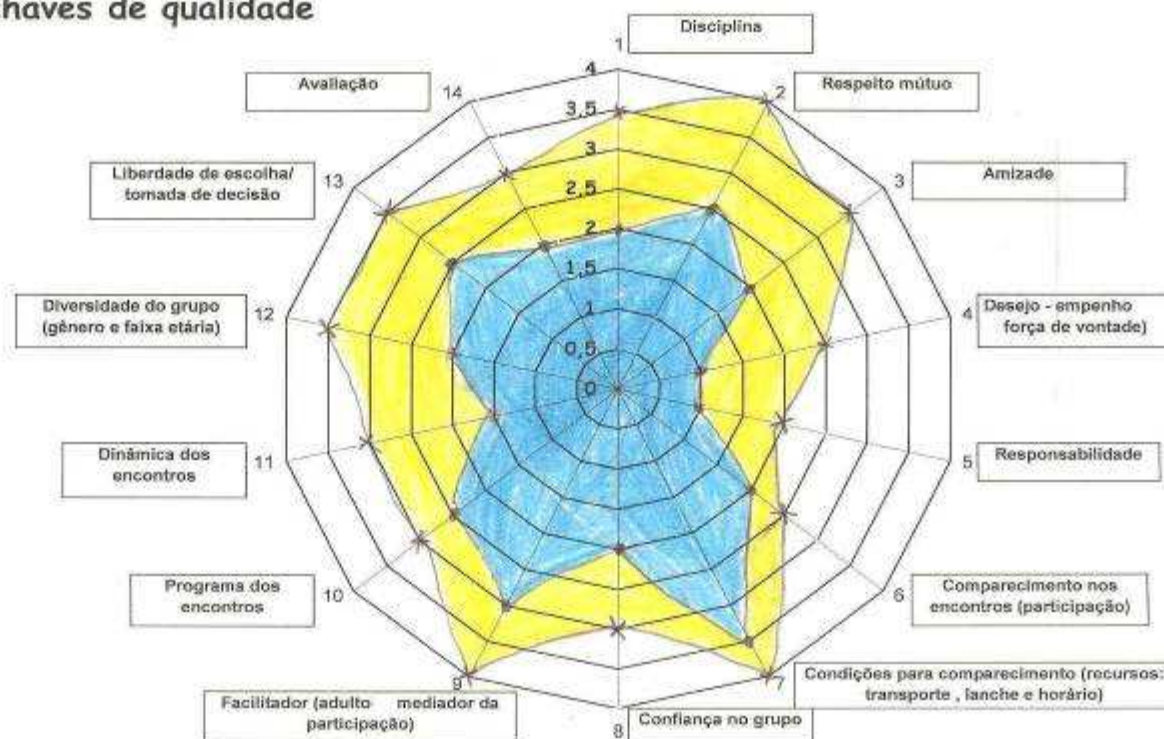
haves de qualidade

1 Disciplina

2 Respeito mútuo

3 Amizade

4 Desejo - empenho força de vontade)

5 Responsabilidade

6 Comparecimento nos encontros (participação)

7 Condições para comparecimento (recursos: transporte , lanche e horário)

8 Confiança no grupo

9 Facilitador (adulto mediador da participação)

10 Programa dos encontros

11 Dinâmica dos encontros

12 Diversidade do grupo (gênero e faixa etária)

13 Liberdade de escolha/ tomada de decisão

14 Avaliação

4
3,5
3
2,5
2
1,5
1
0,5
0